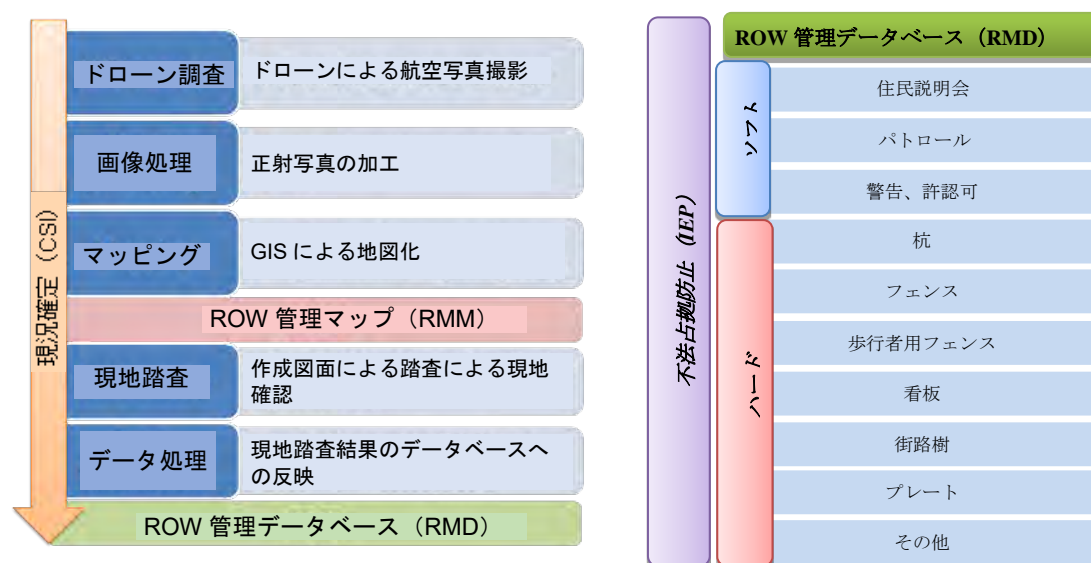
現況確定（CSI）

ドローン調査
ドローンによる航空写真撮影

画像処理
正射写真の加工

マッピング
GIS による地図化

ROW 管理マップ（RMM）

現地踏査
作成図面による踏査による現地確認

データ処理
現地踏査結果のデータベースへの反映

ROW 管理データベース（RMD）

不法占拠防止（IEP）

ROW 管理データベース（RMD）

ソフト
住民説明会
パトロール
警告、許認可

ハード
杭
フェンス
歩行者用フェンス
看板
街路樹
プレート
その他